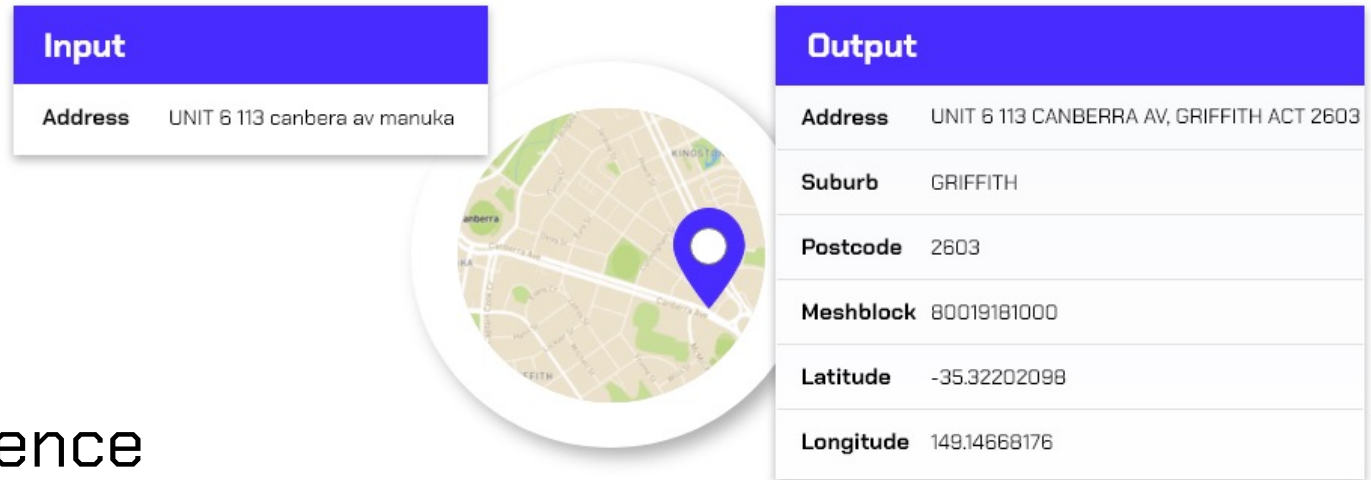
Input

| Address | UNIT 6 113 canbera av manuka |
|---|---|

KINGSTON
Canberra
Canberra Ave
Canberra Ave
FFITH

Output

| Address | UNIT 6 113 CANBERRA AV, GRIFFITH ACT 2603 |
|---|---|
| Suburb | GRIFFITH |
| Postcode | 2603 |
| Meshblock | 80019181000 |
| Latitude | -35.32202098 |
| Longitude | 149.14668176 |

ence